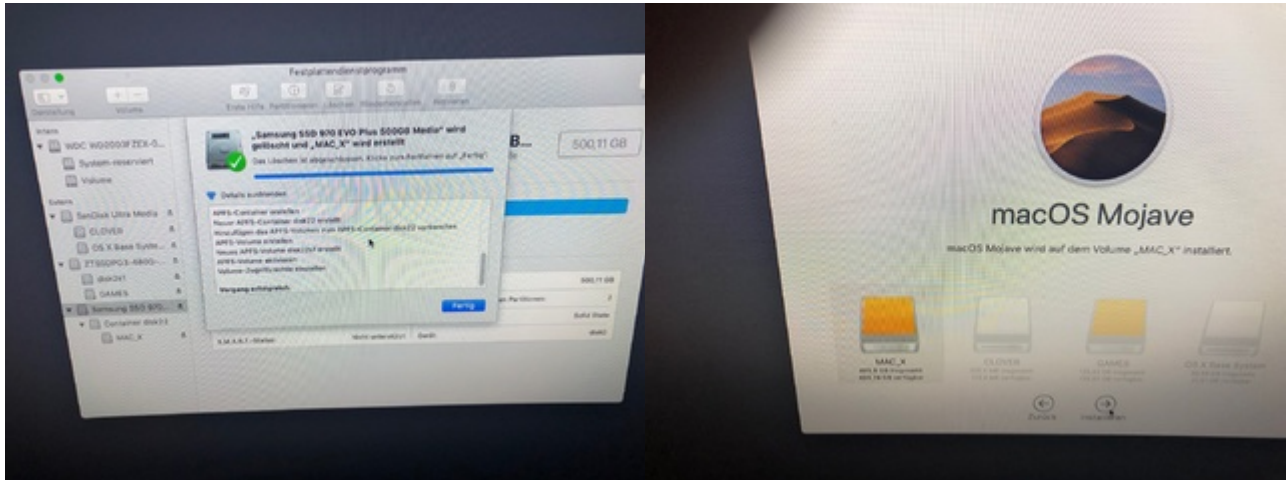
Festplattendienstprogramm

Darstellung Volume Erste Hilfe Partitionieren Löschen Wiederherstellen Aktivieren

Intern
WDC WD2003FZEX-0...
System-reserviert
Volume
Extern
SanDisk Ultra Media
CLOVER
OS X Base Syste...
ZTSSDPG3-480G-...
disk2s1
GAMES
Samsung SSD 970...
Container disk3
MAC_X

„Samsung SSD 970 EVO Plus 500GB Media" wird gelöscht und „MAC_X" wird erstellt

Das Löschen ist abgeschlossen. Klicke zum Fortfahren auf „Fertig".

Details ausblenden

APFS-Container erstellen
Neuer APFS-Container disk3 erstellt
Hinzufügen des APFS-Volumes zum APFS-Container disk3 vorbereiten
APFS-Volume erstellen
Neues APFS-Volume disk3s1 erstellt
APFS-Volume aktivieren
Volume-Zugriffsrechte einstellen

Vorgang erfolgreich.

Fertig

B...
500,11 GB

500,11 GB
Partitionen 2
Solid State
disk3
S.M.A.R.T.-Status Nicht unterstützt Gerät

macOS Mojave

macOS Mojave wird auf dem Volume „MAC_X" installiert.

MAC_X
CLOVER
GAMES
OS X Base System

Zurück Installieren